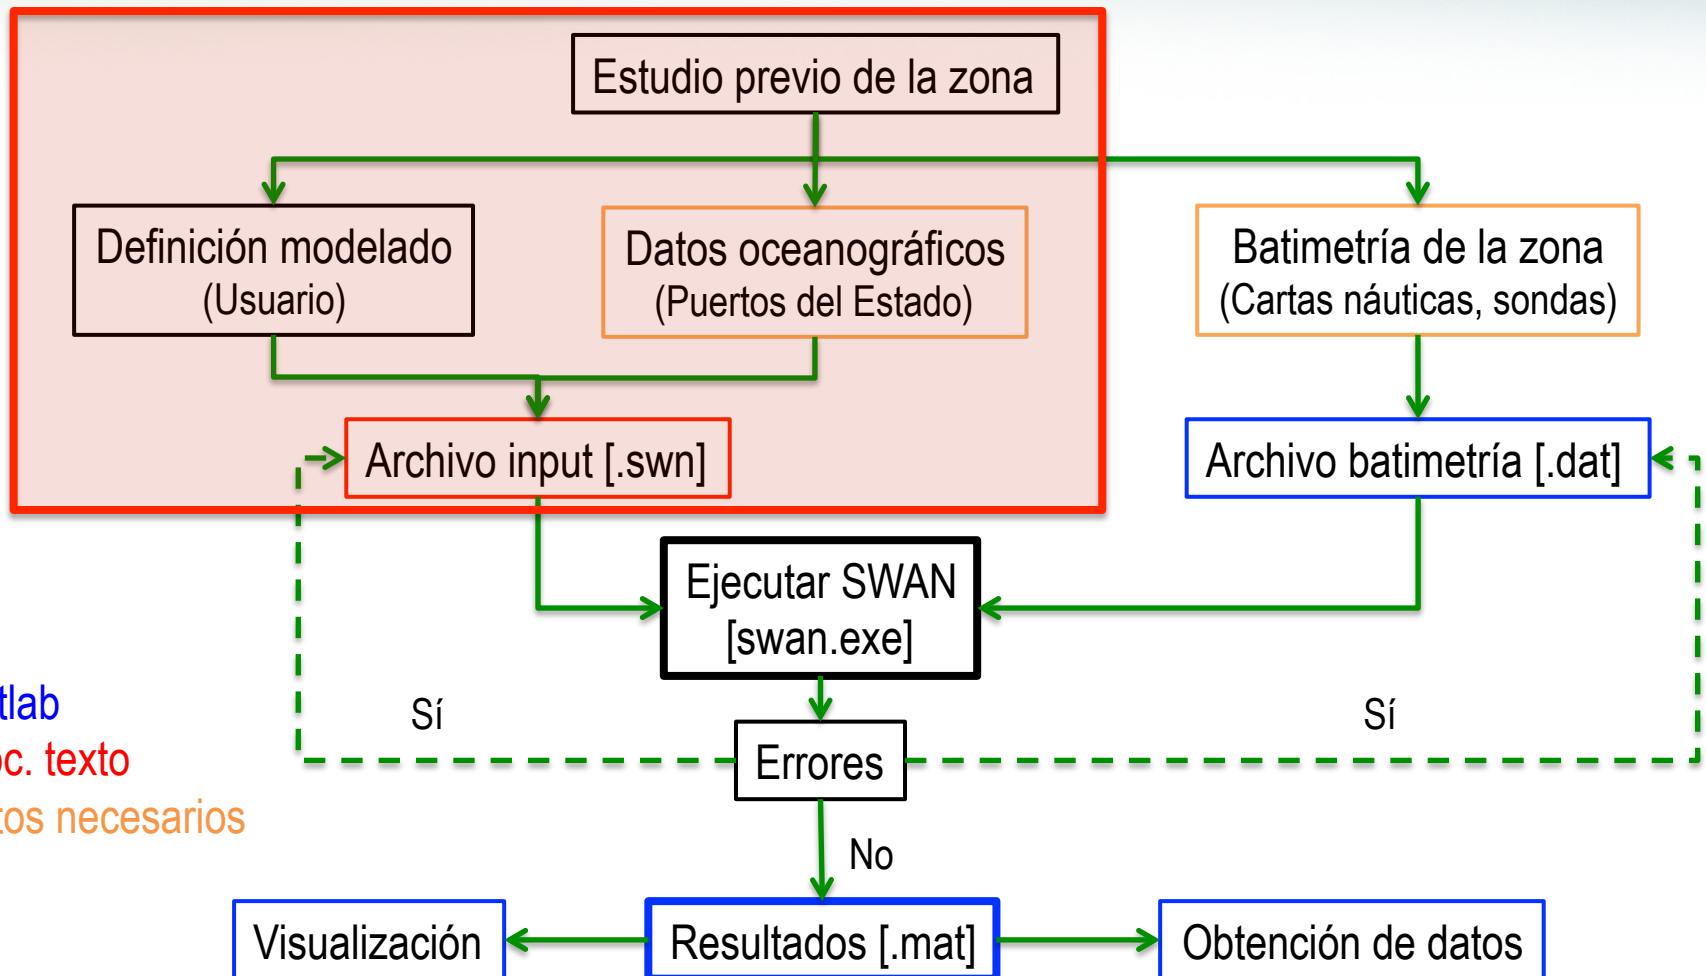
Estudio previo de la zona

Definición modelado (Usuario)

Datos oceanográficos (Puertos del Estado)

Batimetría de la zona (Cartas náuticas, sondas)

Archivo input [.swn]

Archivo batimetría [.dat]

Ejecutar SWAN [swan.exe]

tlab
c. texto
tos necesarios

Sí

Sí

Errores

No

Visualización

Resultados [.mat]

Obtención de datos